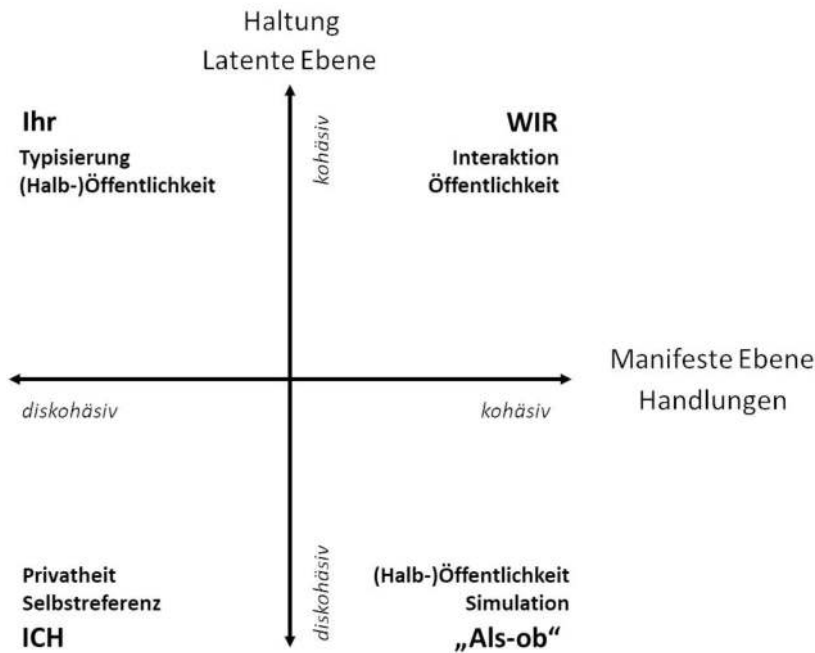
Haltung
Latente Ebene

Ihr
Typisierung
(Halb-)Öffentlichkeit

kohäsiv

WIR
Interaktion
Öffentlichkeit

Manifeste Ebene
Handlungen

diskohäsiv

kohäsiv

Privatheit
Selbstreferenz
ICH

diskohäsiv

(Halb-)Öffentlichkeit
Simulation
„Als-ob"